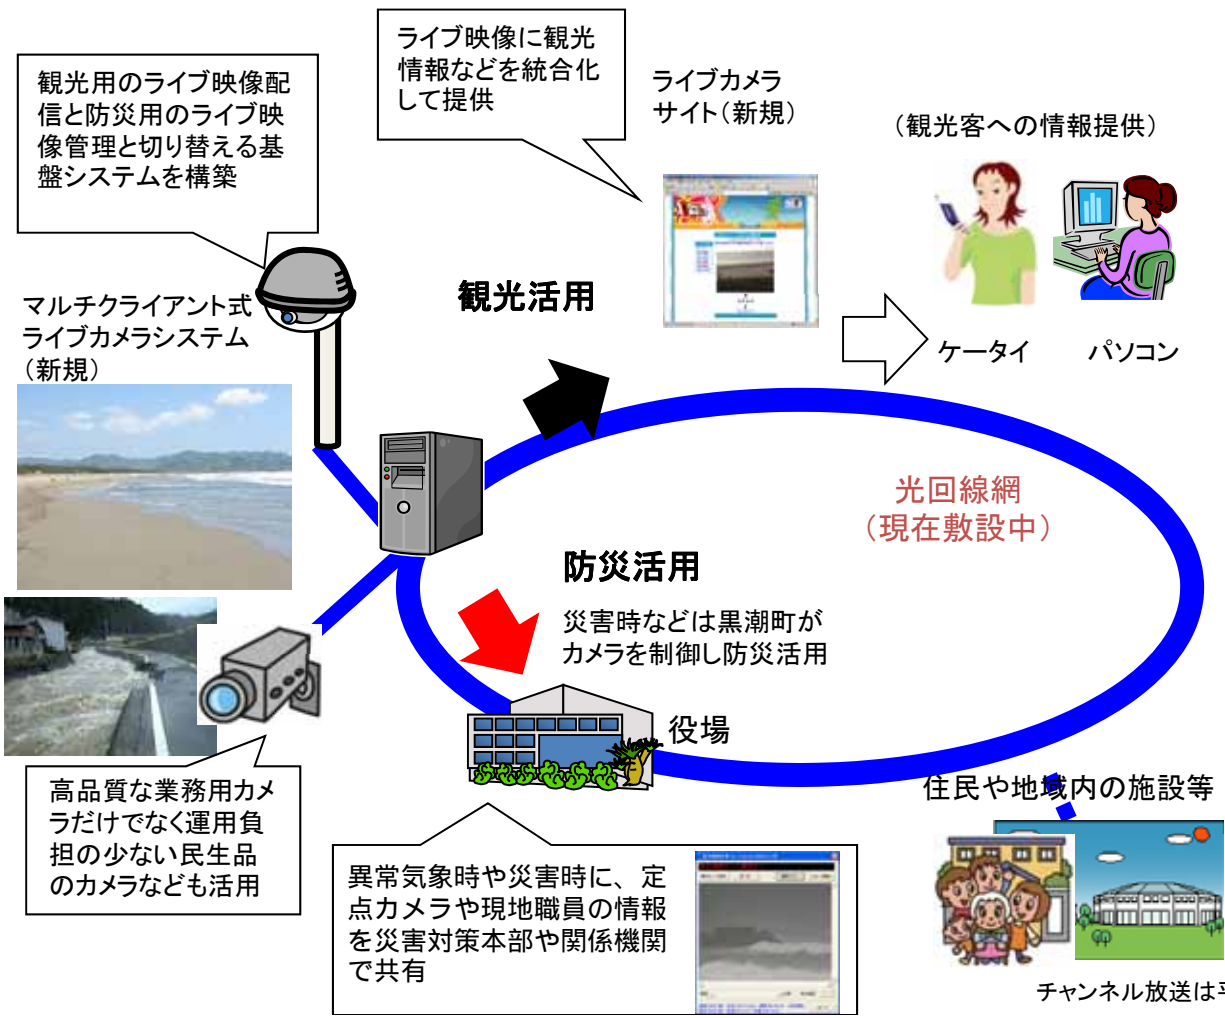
観光用のライブ映像配信と防災用のライブ映像管理と切り替える基盤システムを構築

ライブ映像に観光情報などを統合化して提供

ライブカメラサイト（新規）

（観光客への情報提供）

マルチクライアント式ライブカメラシステム（新規）

観光活用

ケータイ

パソコン

光回線網（現在敷設中）

防災活用

災害時などは黒潮町がカメラを制御し防災活用

役場

住民や地域内の施設等

高品質な業務用カメラだけでなく運用負担の少ない民生品のカメラなども活用

異常気象時や災害時に、定点カメラや現地職員の情報を災害対策本部や関係機関で共有

チャンネル放送は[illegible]